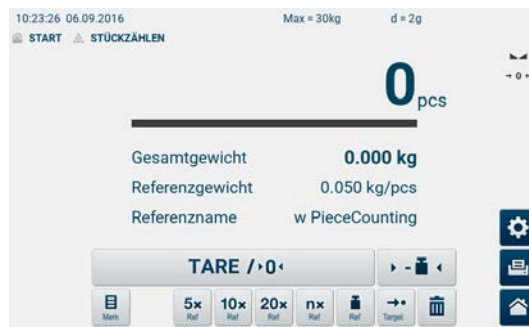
10:23:26 06.09.2016
Max = 30kg
d = 2g
START
STÜCKZÄHLEN

→0←

0 pcs

Gesamtgewicht 0.000 kg
Referenzgewicht 0.050 kg/pcs
Referenzname w PieceCounting

TARE /→0←

Mem
5× Ref
10× Ref
20× Ref
n× Ref
Ref
→• Target